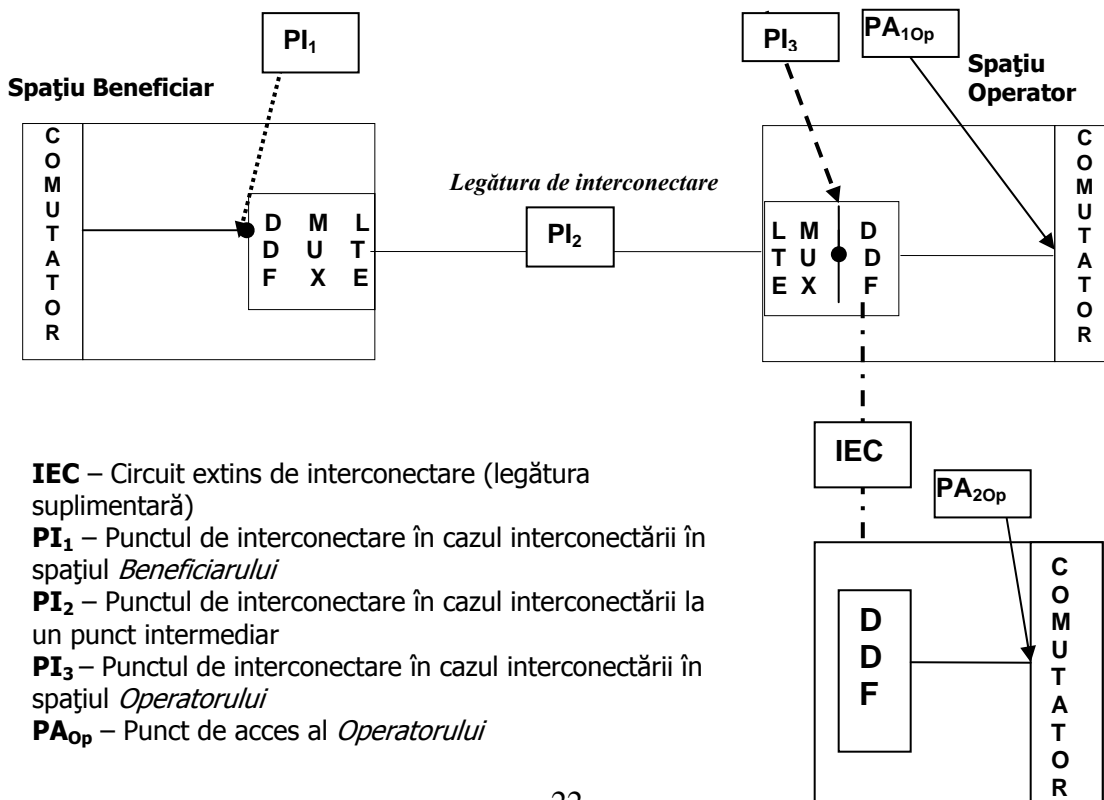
PI$_1$

PI$_3$

PA$_{1Op}$

Spaţiu Beneficiar

Spaţiu Operator

COMUTATOR

DDF

MUX

LTE

Legătura de interconectare

PI$_2$

LTE

MUX

DDF

COMUTATOR

IEC

PA$_{2Op}$

DDF

COMUTATOR

**IEC** – Circuit extins de interconectare (legătura suplimentară)
**PI$_1$** – Punctul de interconectare în cazul interconectării în spaţiul *Beneficiarului*
**PI$_2$** – Punctul de interconectare în cazul interconectării la un punct intermediar
**PI$_3$** – Punctul de interconectare în cazul interconectării în spaţiul *Operatorului*
**PA$_{Op}$** – Punct de acces al *Operatorului*

22